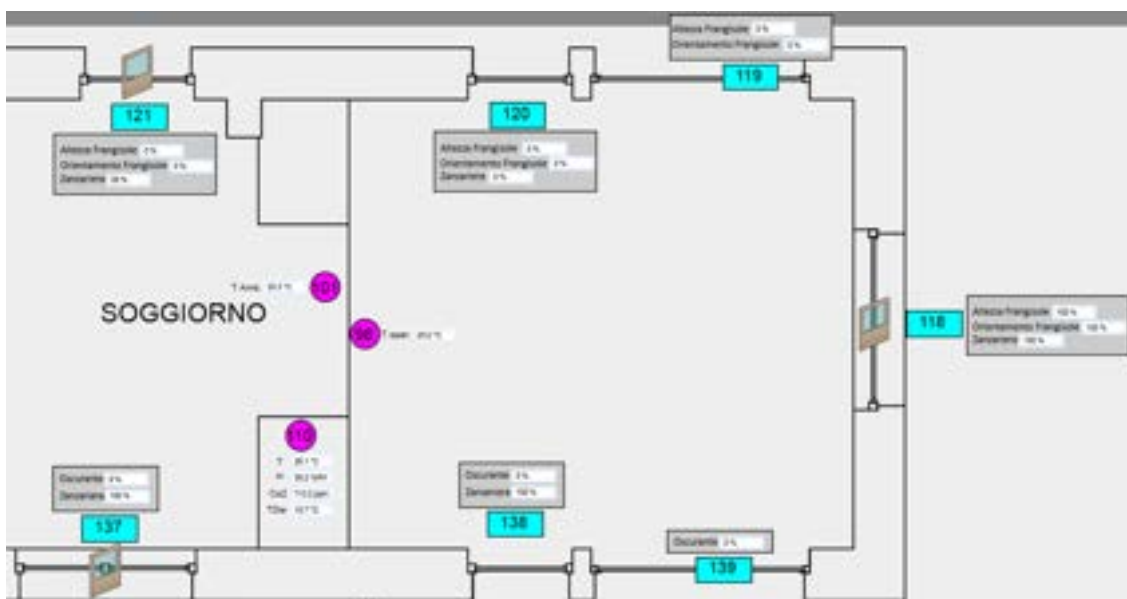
Altezza Frangisole 0 %
Orientamento Frangisole 0 %
119

121
Altezza Frangisole 0 %
Orientamento Frangisole 0 %
Zanzariera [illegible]

120
Altezza Frangisole 0 %
Orientamento Frangisole 0 %
Zanzariera 0 %

T Amb. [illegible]
101
SOGGIORNO
100
T Amb. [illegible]

118
Altezza Frangisole 100 %
Orientamento Frangisole 100 %
Zanzariera 100 %

110
T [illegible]
H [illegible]
Co2 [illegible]
TDw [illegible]

Oscurante 0 %
Zanzariera 100 %
137

Oscurante 0 %
Zanzariera 100 %
138

Oscurante 0 %
139